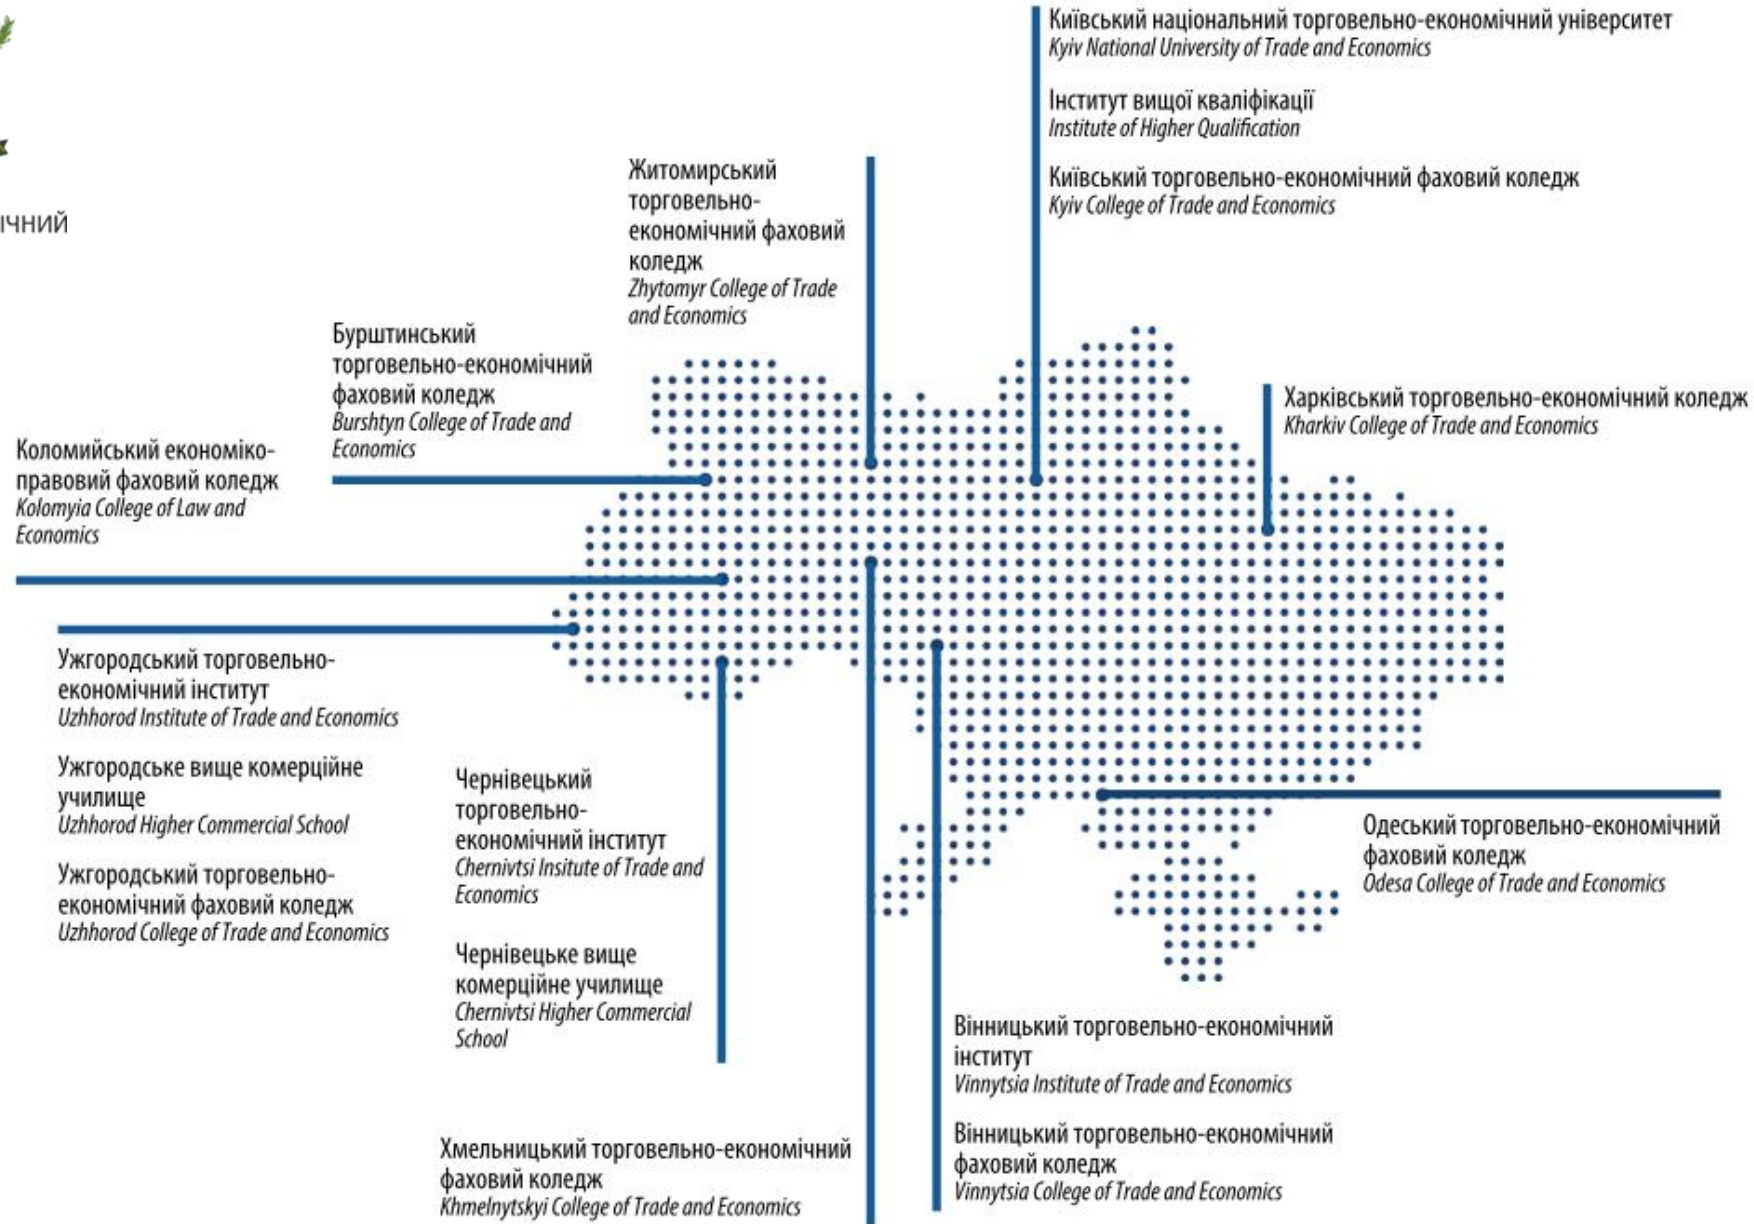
ічний

Київський національний торговельно-економічний університет
Kyiv National University of Trade and Economics

Інститут вищої кваліфікації
Institute of Higher Qualification

Київський торговельно-економічний фаховий коледж
Kyiv College of Trade and Economics

Житомирський торговельно-економічний фаховий коледж
Zhytomyr College of Trade and Economics

Бурштинський торговельно-економічний фаховий коледж
Burshtyn College of Trade and Economics

Коломийський економіко-правовий фаховий коледж
Kolomyia College of Law and Economics

Харківський торговельно-економічний коледж
Kharkiv College of Trade and Economics

Ужгородський торговельно-економічний інститут
Uzhhorod Institute of Trade and Economics

Ужгородське вище комерційне училище
Uzhhorod Higher Commercial School

Ужгородський торговельно-економічний фаховий коледж
Uzhhorod College of Trade and Economics

Чернівецький торговельно-економічний інститут
Chernivtsi Insitute of Trade and Economics

Чернівецьке вище комерційне училище
Chernivtsi Higher Commercial School

Одеський торговельно-економічний фаховий коледж
Odesa College of Trade and Economics

Вінницький торговельно-економічний інститут
Vinnytsia Institute of Trade and Economics

Вінницький торговельно-економічний фаховий коледж
Vinnytsia College of Trade and Economics

Хмельницький торговельно-економічний фаховий коледж
Khmelnytskyi College of Trade and Economics